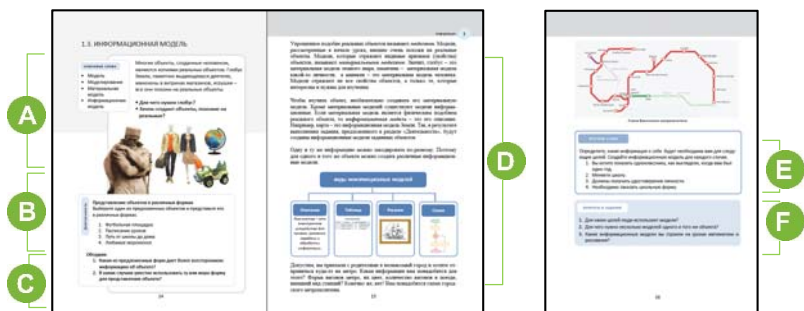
A

B

C

D

E

F

1.3. ИНФОРМАЦИОННАЯ МОДЕЛЬ

Модель
Моделирование
Материальная модель
Информационная модель

Для чего нужен глобус?
Зачем создают объекты, похожие на реальные?

Выполни 4-5 раз подходя к цели.

Обсудим

Виды информационных моделей

Описание
Таблица
Рисунок
Схема

14

15

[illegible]